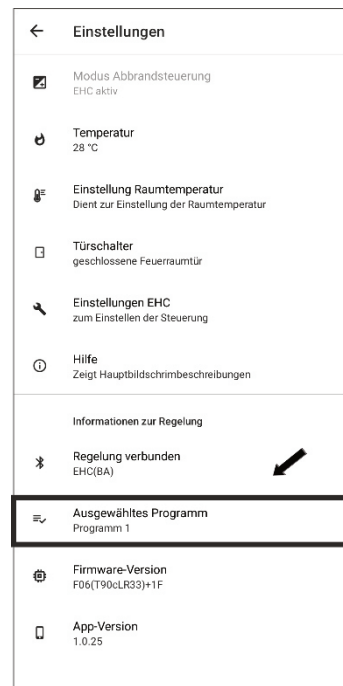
Einstellungen

Modus Abbrandsteuerung
EHC aktiv

Temperatur
28 °C

Einstellung Raumtemperatur
Dient zur Einstellung der Raumtemperatur

Türschalter
geschlossene Feuerraumtür

Einstellungen EHC
zum Einstellen der Steuerung

Hilfe
Zeigt Hauptbildschrimbeschreibungen

Informationen zur Regelung

Regelung verbunden
EHC(BA)

Ausgewähltes Programm
Programm 1

Firmware-Version
F06(T90cLR33)+1F

App-Version
1.0.25